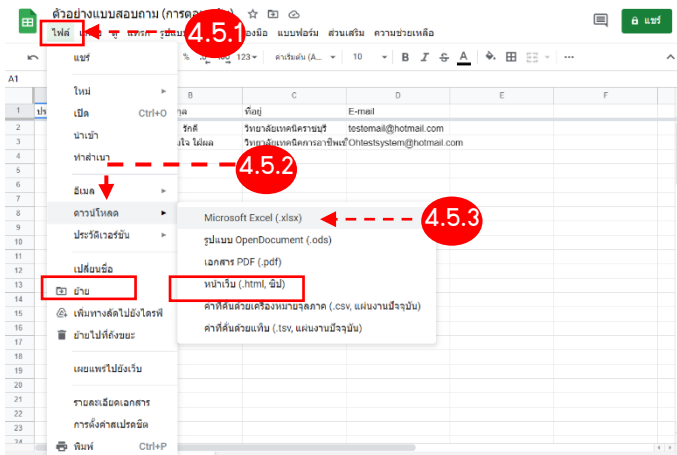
ตัวอย่างแบบสอบถาม (การ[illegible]

4.5.1

ไฟล์ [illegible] รูปแบบ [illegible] เครื่องมือ แบบฟอร์ม ส่วนเสริม ความช่วยเหลือ

แชร์

A1

แชร์

ใหม่
เปิด Ctrl+O
นำเข้า
ทำสำเนา

อีเมล
ดาวน์โหลด
ประวัติเวอร์ชัน

เปลี่ยนชื่อ
ย้าย
เพิ่มทางลัดไปยังไดรฟ์
ย้ายไปที่ถังขยะ

เผยแพร่ไปยังเว็บ

รายละเอียดเอกสาร
การตั้งค่าสเปรดชีต

พิมพ์ Ctrl+P

4.5.2

4.5.3

Microsoft Excel (.xlsx)
รูปแบบ OpenDocument (.ods)
เอกสาร PDF (.pdf)
หน้าเว็บ (.html, ซิป)
ค่าที่คั่นด้วยเครื่องหมายจุลภาค (.csv, แผ่นงานปัจจุบัน)
ค่าที่คั่นด้วยแท็บ (.tsv, แผ่นงานปัจจุบัน)

| | A | B | C | D | E | F |
|---|---|---|---|---|---|---|
| 1 | ประ | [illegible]ล | ที่อยู่ | E-mail | | |
| 2 | | รักดี | วิทยาลัยเทคนิคราชบุรี | testomail@hotmail.com | | |
| 3 | | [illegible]จใจ ใฝ่ผล | วิทยาลัยเทคนิคการอาชีพเข | Ohtestsystem@hotmail.com | | |

123 คำเริ่มต้น (A... 10 B I S A